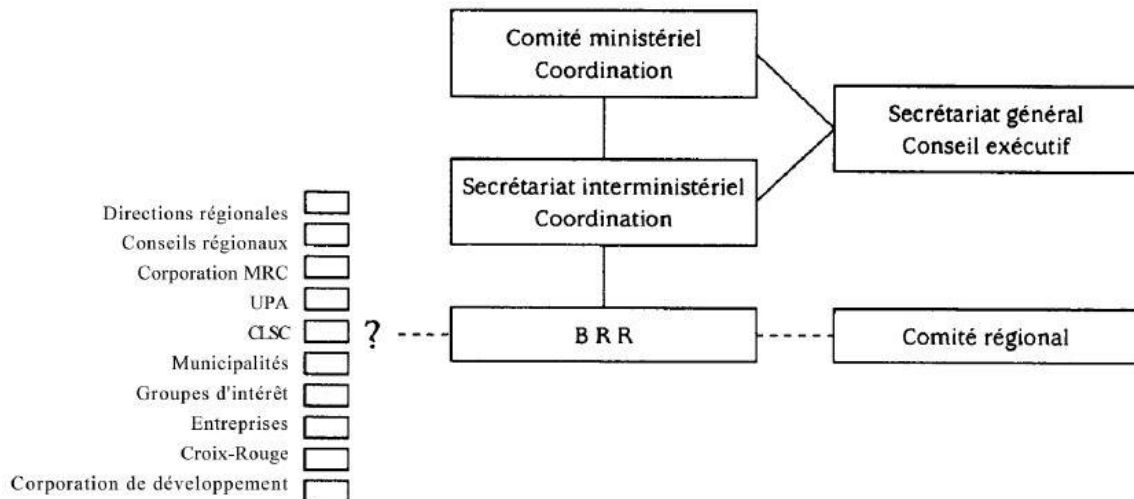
Comité ministériel
Coordination

Secrétariat général
Conseil exécutif

Secrétariat interministériel
Coordination

Directions régionales
Conseils régionaux
Corporation MRC
UPA
CLSC
Municipalités
Groupes d'intérêt
Entreprises
Croix-Rouge
Corporation de développement

?

BRR

Comité régional